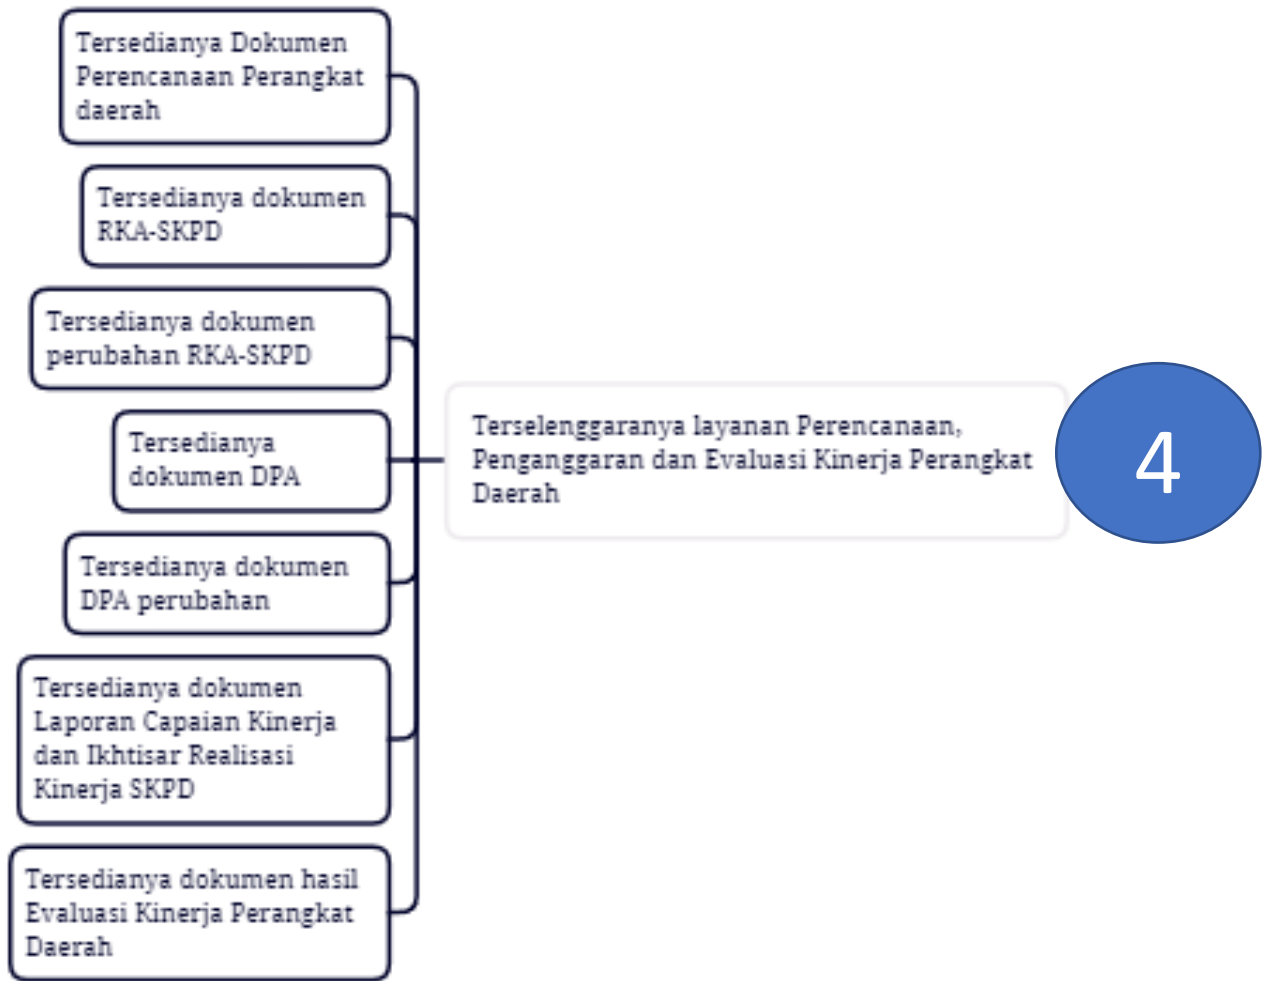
Tersedianya Dokumen Perencanaan Perangkat daerah

Tersedianya dokumen RKA-SKPD

Tersedianya dokumen perubahan RKA-SKPD

Tersedianya dokumen DPA

Tersedianya dokumen DPA perubahan

Tersedianya dokumen Laporan Capaian Kinerja dan Ikhtisar Realisasi Kinerja SKPD

Tersedianya dokumen hasil Evaluasi Kinerja Perangkat Daerah

Terselenggaranya layanan Perencanaan, Penganggaran dan Evaluasi Kinerja Perangkat Daerah

4